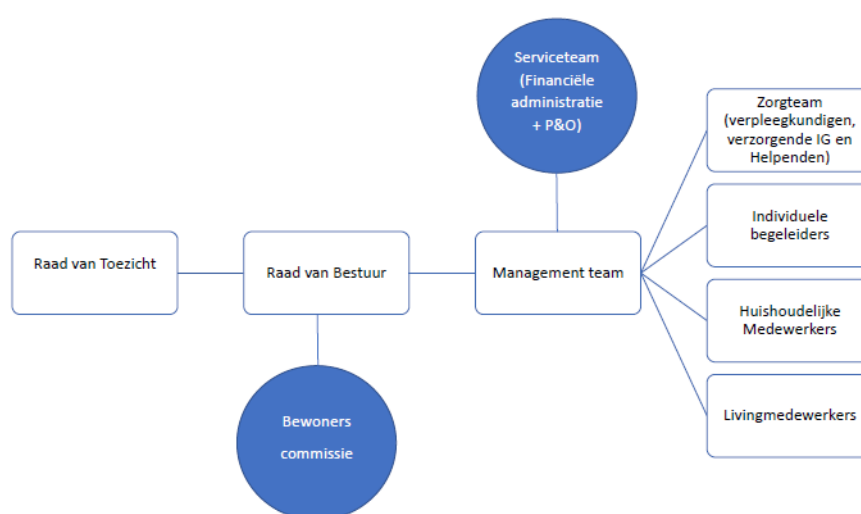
Serviceteam (Financiële administratie + P&O)

Raad van Toezicht

Raad van Bestuur

Management team

Bewoners commissie

Zorgteam (verpleegkundigen, verzorgende IG en Helpenden)

Individuele begeleiders

Huishoudelijke Medewerkers

Livingmedewerkers